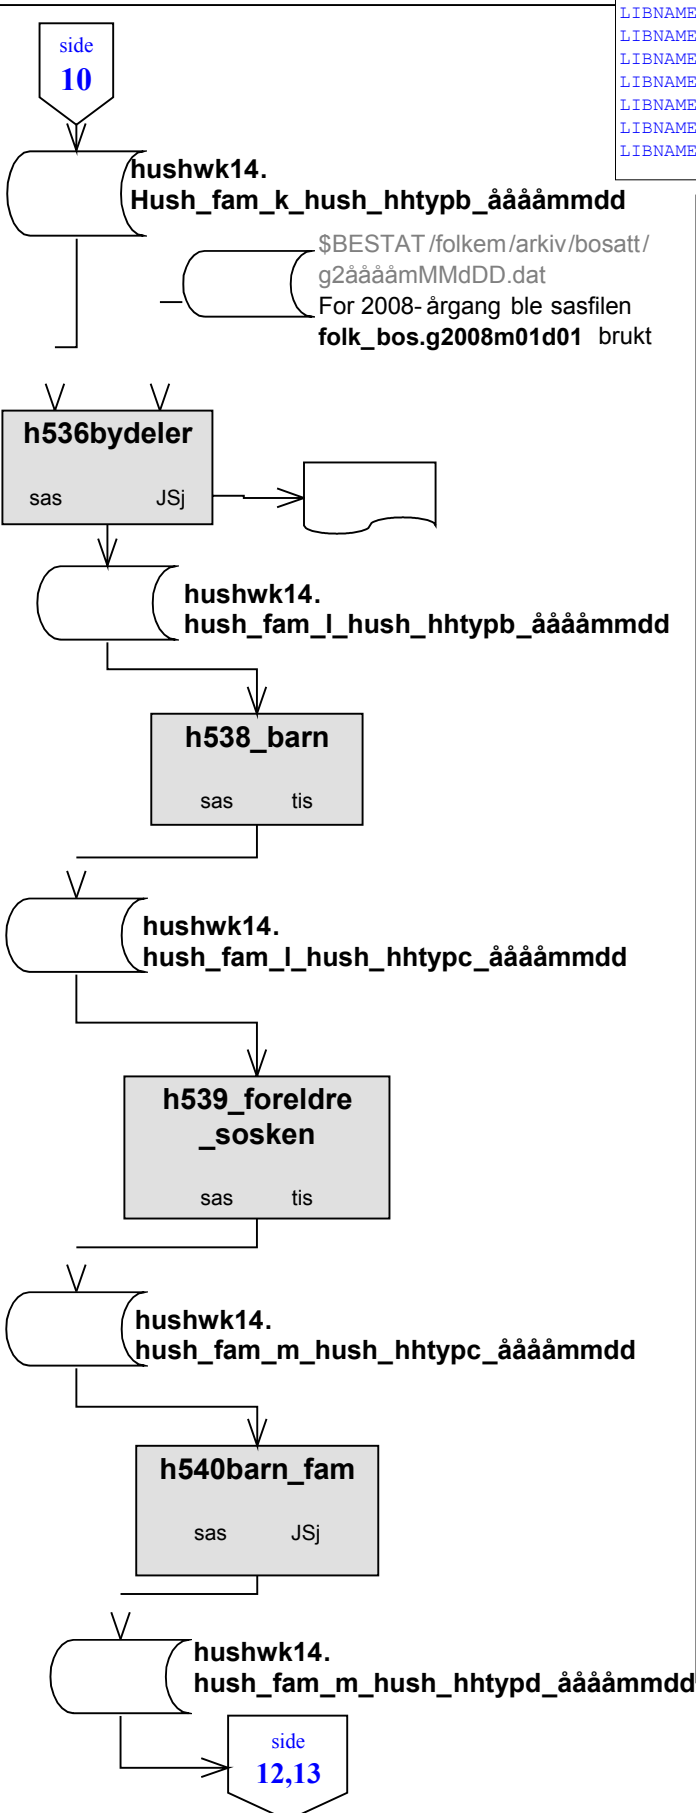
LIBNAME
LIBNAME
LIBNAME
LIBNAME
LIBNAME
LIBNAME
LIBNAME

side
10

hushwk14.
Hush_fam_k_hush_hhtypb_ååååmmdd

$BESTAT/folkem/arkiv/bosatt/
g2ååååmMMdDD.dat
For 2008- årgang ble sasfilen
folk_bos.g2008m01d01 brukt

h536bydeler
sas JSj

hushwk14.
hush_fam_l_hush_hhtypb_ååååmmdd

h538_barn
sas tis

hushwk14.
hush_fam_l_hush_hhtypc_ååååmmdd

h539_foreldre
_sosken
sas tis

hushwk14.
hush_fam_m_hush_hhtypc_ååååmmdd

h540barn_fam
sas JSj

hushwk14.
hush_fam_m_hush_hhtypd_ååååmmdd

side
12,13